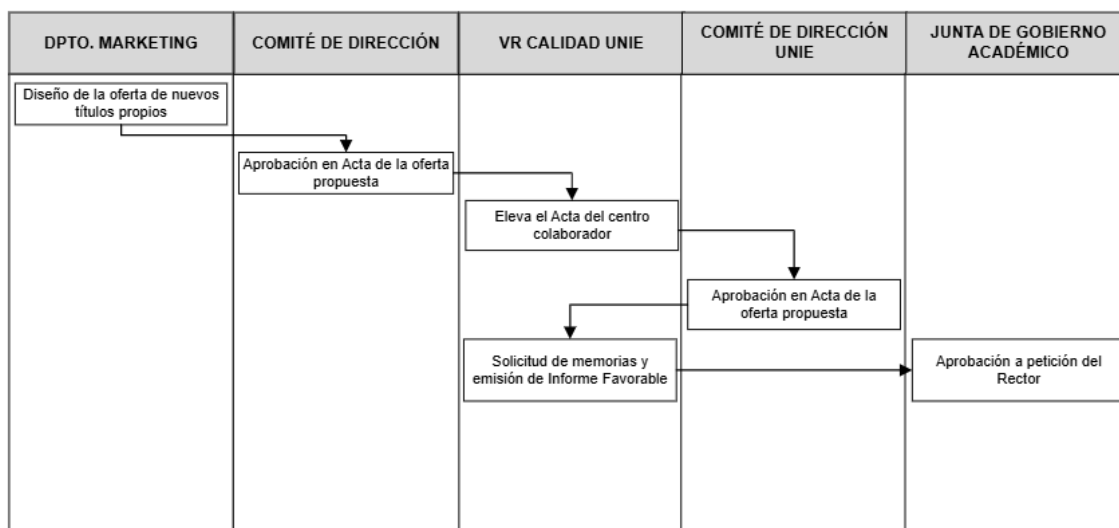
| DPTO. MARKETING | COMITÉ DE DIRECCIÓN | VR CALIDAD UNIE | COMITÉ DE DIRECCIÓN UNIE | JUNTA DE GOBIERNO ACADÉMICO |
|---|---|---|---|---|
| Diseño de la oferta de nuevos títulos propios | | | | |
| | Aprobación en Acta de la oferta propuesta | | | |
| | | Eleva el Acta del centro colaborador | | |
| | | | Aprobación en Acta de la oferta propuesta | |
| | | Solicitud de memorias y emisión de Informe Favorable | | Aprobación a petición del Rector |